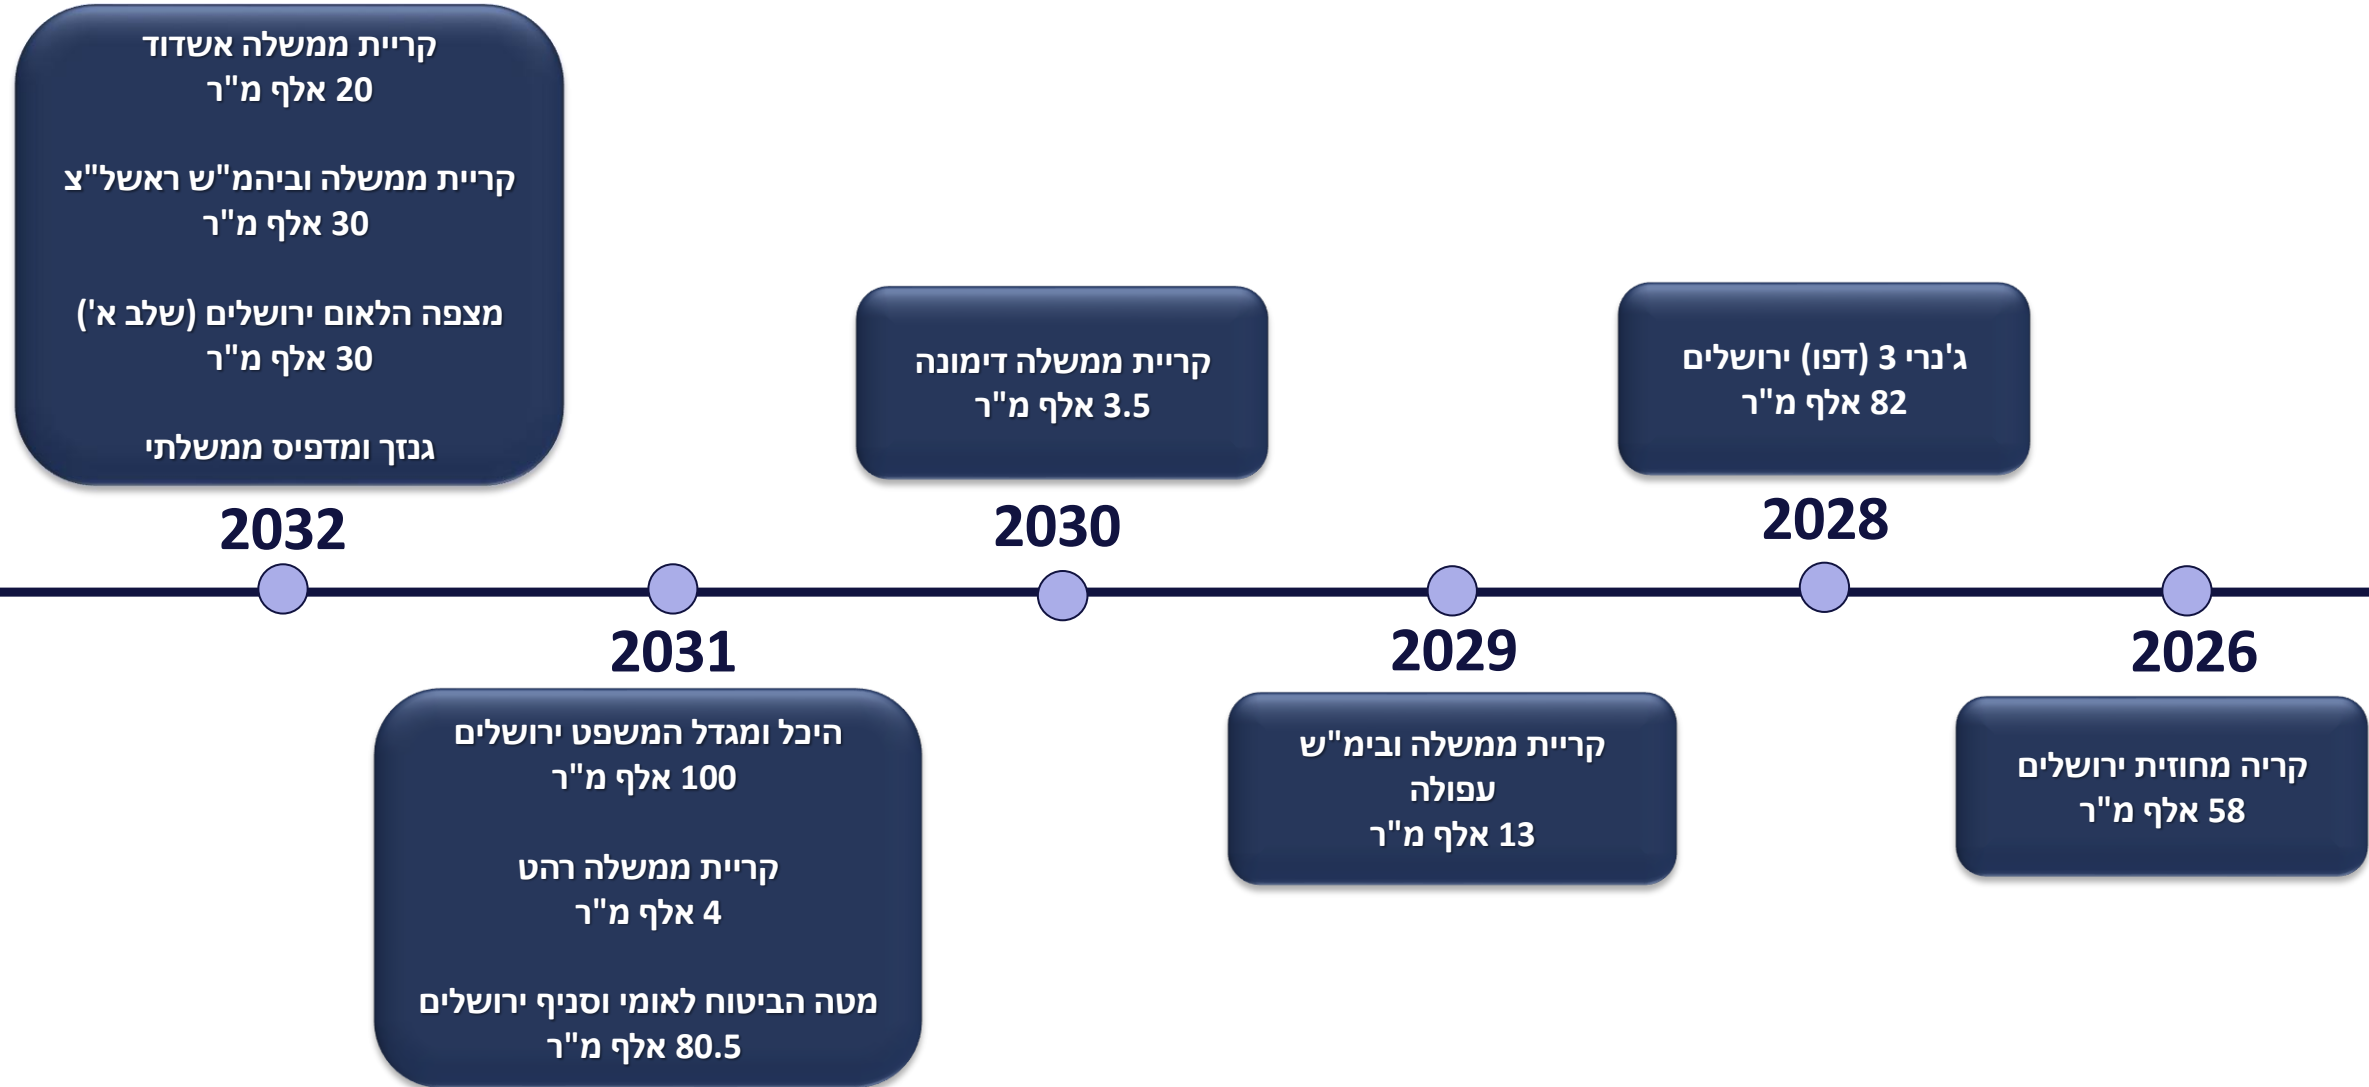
2026
קריה מחוזית ירושלים
58 אלף מ"ר

2028
ג'נרי 3 (דפו) ירושלים
82 אלף מ"ר

2029
קריית ממשלה ובימ"ש עפולה
13 אלף מ"ר

2030
קריית ממשלה דימונה
3.5 אלף מ"ר

2031
היכל ומגדל המשפט ירושלים
100 אלף מ"ר

קריית ממשלה רהט
4 אלף מ"ר

מטה הביטוח לאומי וסניף ירושלים
80.5 אלף מ"ר

2032
קריית ממשלה אשדוד
20 אלף מ"ר

קריית ממשלה וביהמ"ש ראשל"צ
30 אלף מ"ר

מצפה הלאום ירושלים (שלב א')
30 אלף מ"ר

גנזך ומדפיס ממשלתי